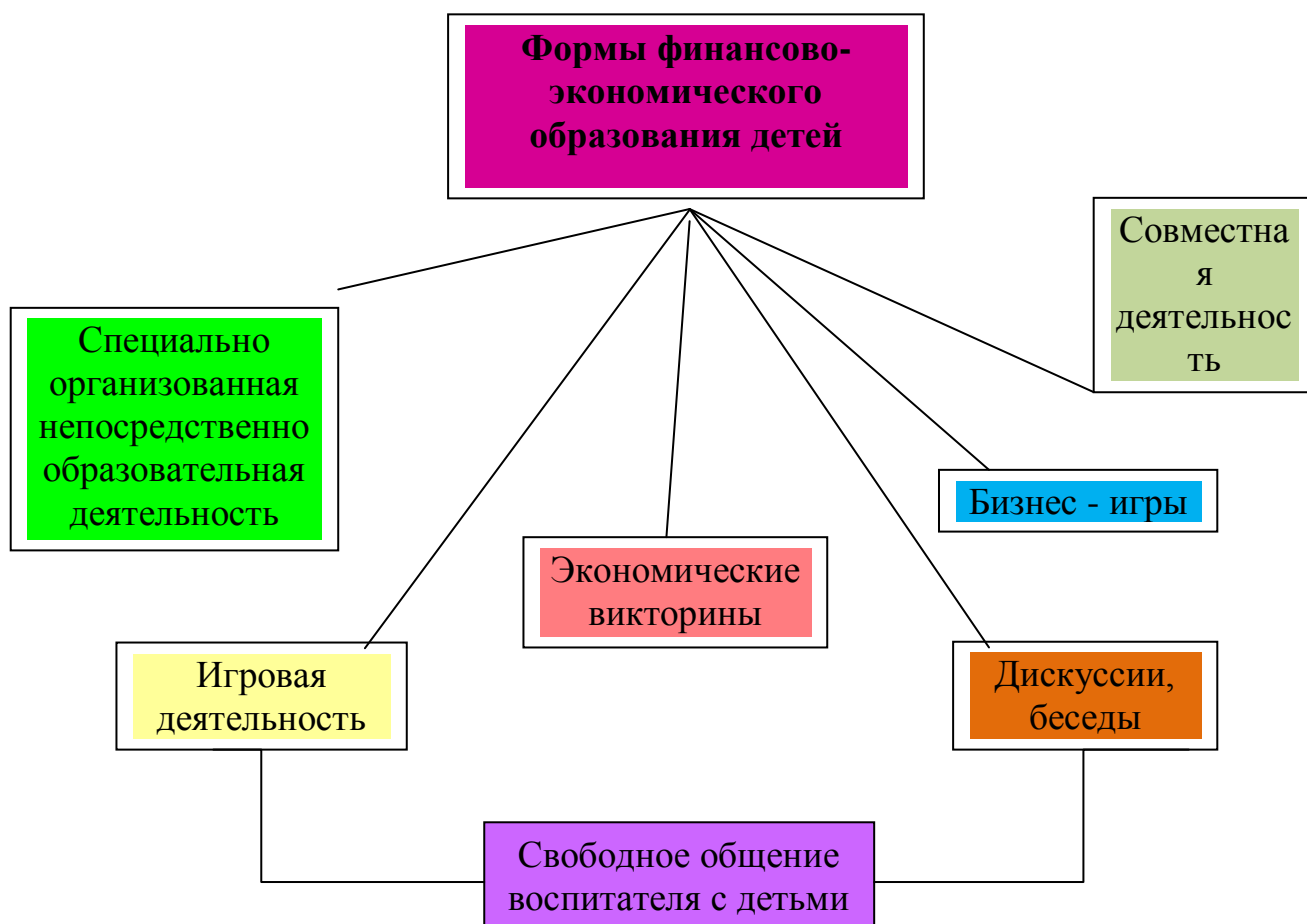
Формы финансово-экономического образования детей

Совместная деятельность

Специально организованная непосредственно образовательная деятельность

Бизнес - игры

Экономические викторины

Игровая деятельность

Дискуссии, беседы

Свободное общение воспитателя с детьми